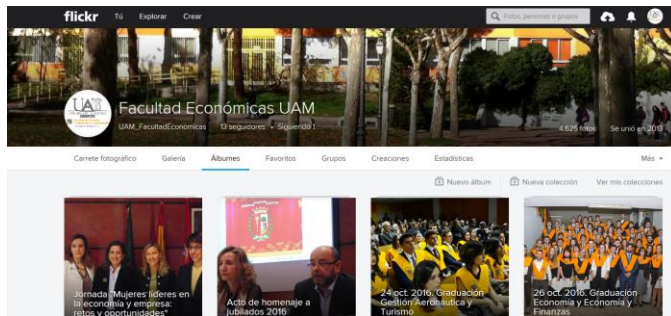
flickr Tú Explorar Crear

Fotos, personas o grupos

UAM

Facultad Económicas UAM

UAM_FacultadEconomicas 13 seguidores · Siguiendo 1

4.625 fotos Se unió en 2013

Carrete fotográfico Galería Álbumes Favoritos Grupos Creaciones Estadísticas Más

Nuevo álbum Nueva colección Ver mis colecciones

Jornada "Mujeres líderes en la economía y empresa: retos y oportunidades"

Acto de homenaje a jubilados 2016

24 oct. 2016. Graduación Gestión Aeronáutica y Turismo

26 oct. 2016. Graduación Economía y Economía y Finanzas